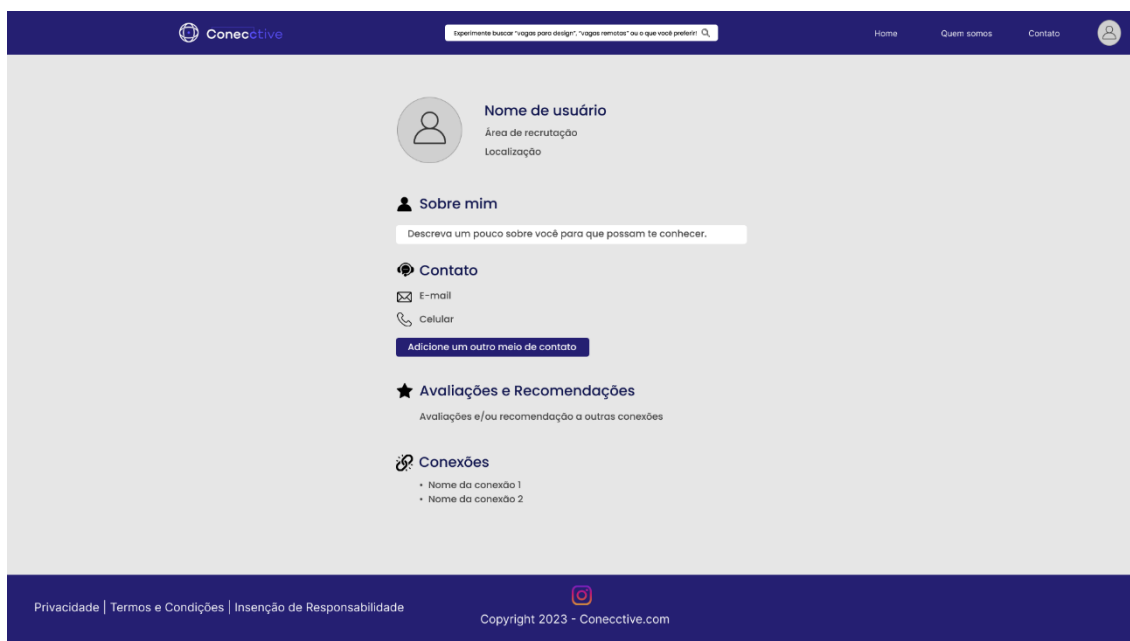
Conecctive

Experimente buscar "vagas para design", "vagas remotas" ou o que você preferir!

Home Quem somos Contato

Nome de usuário

Área de recrutação

Localização

Sobre mim

Descreva um pouco sobre você para que possam te conhecer.

Contato

E-mail

Celular

Adicione um outro meio de contato

Avaliações e Recomendações

Avaliações e/ou recomendação a outras conexões

Conexões

• Nome da conexão 1
• Nome da conexão 2

Privacidade | Termos e Condições | Insenção de Responsabilidade

Copyright 2023 - Conecctive.com